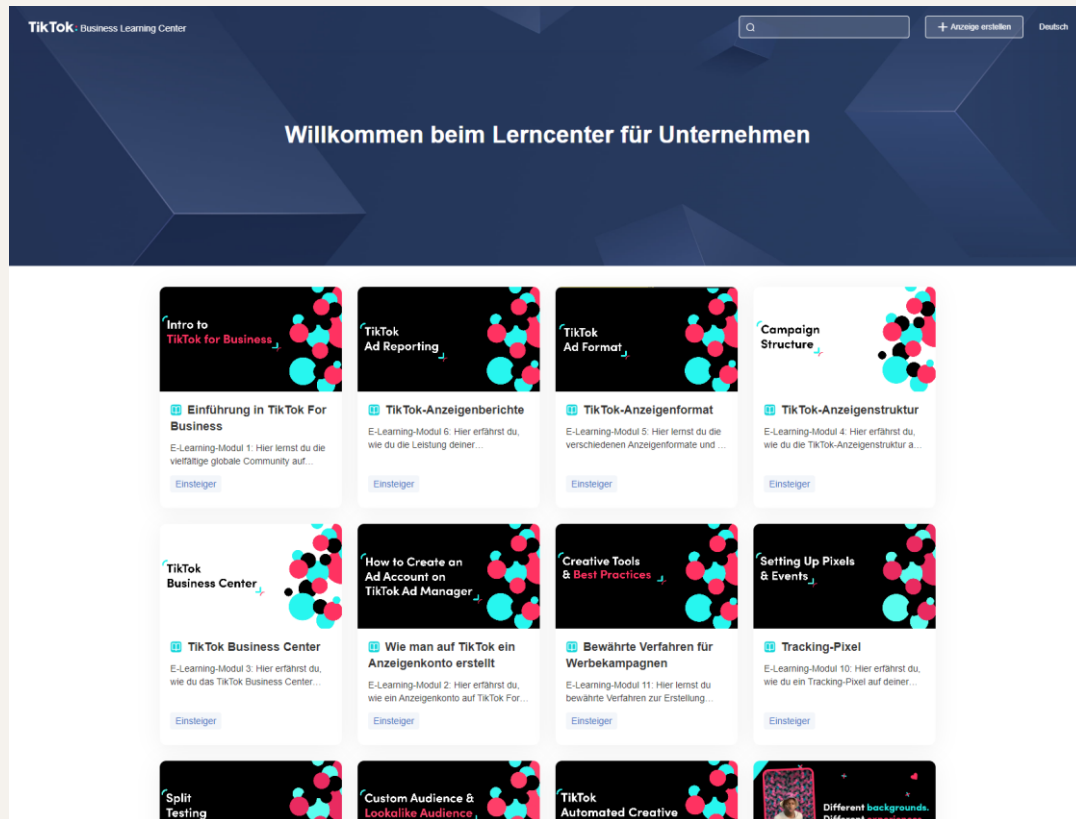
TikTok · Business Learning Center

+ Anzeige erstellen

Deutsch

Willkommen beim Lerncenter für Unternehmen

Intro to TikTok for Business

Einführung in TikTok For Business

E-Learning-Modul 1: Hier lernst du die vielfältige globale Community auf...

Einsteiger

TikTok Ad Reporting

TikTok-Anzeigenberichte

E-Learning-Modul 6: Hier erfährst du, wie du die Leistung deiner...

Einsteiger

TikTok Ad Format

TikTok-Anzeigenformat

E-Learning-Modul 5: Hier lernst du die verschiedenen Anzeigenformate und ...

Einsteiger

Campaign Structure

TikTok-Anzeigenstruktur

E-Learning-Modul 4: Hier erfährst du, wie du die TikTok-Anzeigenstruktur a...

Einsteiger

TikTok Business Center

TikTok Business Center

E-Learning-Modul 3: Hier erfährst du, wie du das TikTok Business Center...

Einsteiger

How to Create an Ad Account on TikTok Ad Manager

Wie man auf TikTok ein Anzeigenkonto erstellt

E-Learning-Modul 2: Hier erfährst du, wie ein Anzeigenkonto auf TikTok For...

Einsteiger

Creative Tools & Best Practices

Bewährte Verfahren für Werbekampagnen

E-Learning-Modul 11: Hier lernst du bewährte Verfahren zur Erstellung...

Einsteiger

Setting Up Pixels & Events

Tracking-Pixel

E-Learning-Modul 10: Hier erfährst du, wie du ein Tracking-Pixel auf deiner...

Einsteiger

Split Testing

Custom Audience & Lookalike Audience

TikTok Automated Creative

Different backgrounds. Different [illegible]